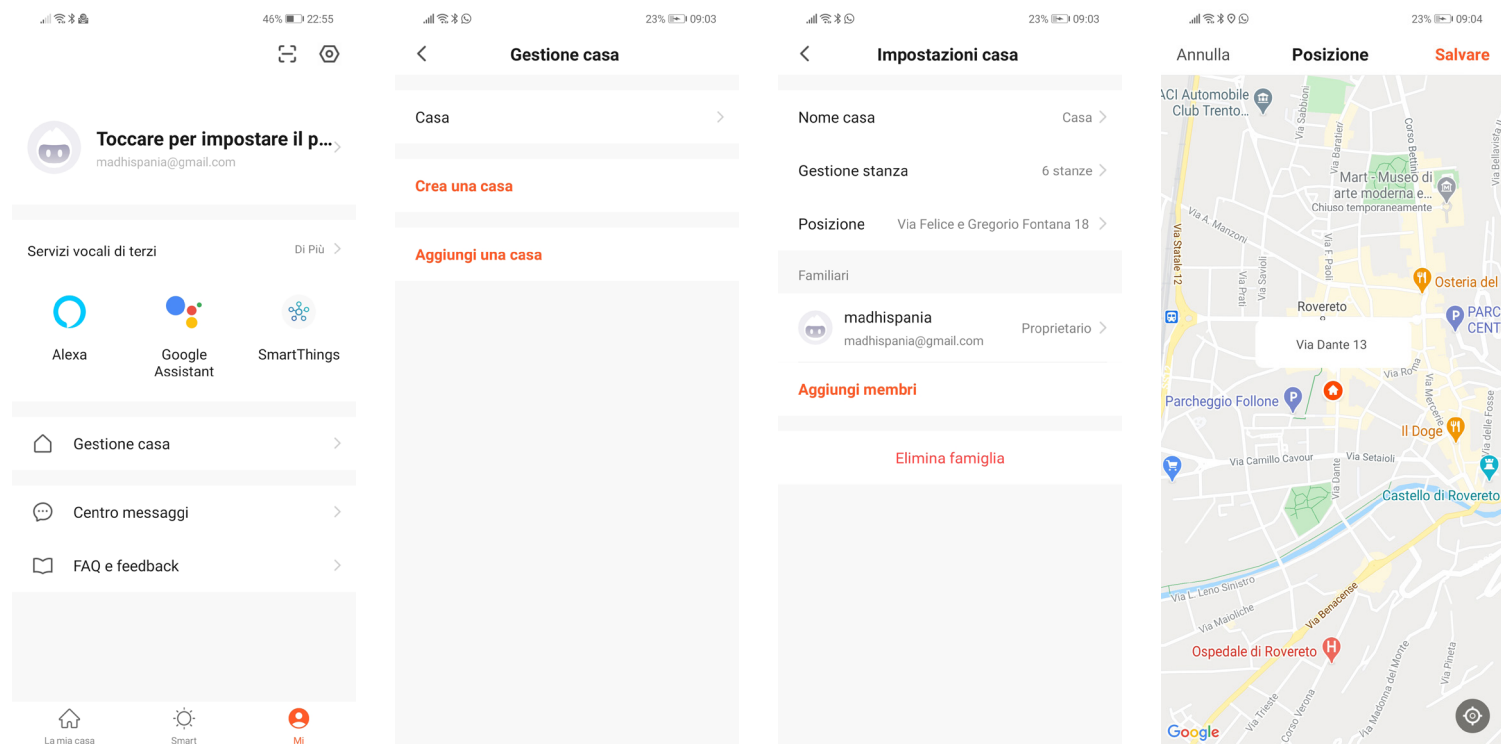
46% 22:55

Toccare per impostare il p...
madhispania@gmail.com

Servizi vocali di terzi
Di Più

Alexa
Google Assistant
SmartThings

Gestione casa

Centro messaggi

FAQ e feedback

La mia casa
Smart
Mi

23% 09:03

Gestione casa

Casa

Crea una casa

Aggiungi una casa

23% 09:03

Impostazioni casa

Nome casa
Casa

Gestione stanza
6 stanze

Posizione
Via Felice e Gregorio Fontana 18

Familiari

madhispania
madhispania@gmail.com
Proprietario

Aggiungi membri

Elimina famiglia

23% 09:04

Annulla
Posizione
Salvare

ACI Automobile Club Trento...
Via Sabbioni
Via Baratieri
Corso Bettini
Via Bellavista
Mart - Museo di arte moderna e...
Chiuso temporaneamente
Via A. Manzoni
Via Statale 12
Via Prati
Via Savioli
Via F. Paoli
Osteria del
Rovereto
PARC CENT
Via Dante 13
Via Roma
Parcheggio Follone
Via Mercerie
Il Doge
Via delle Fosse
Via Camillo Cavour
Via Setaioli
Via Dante
Castello di Rovereto
Via L. Leno Sinistro
Via Maioliche
Via Benacense
Ospedale di Rovereto
Via Trieste
Corso Verona
Via Madonna del Monte
Via Pineta
Google